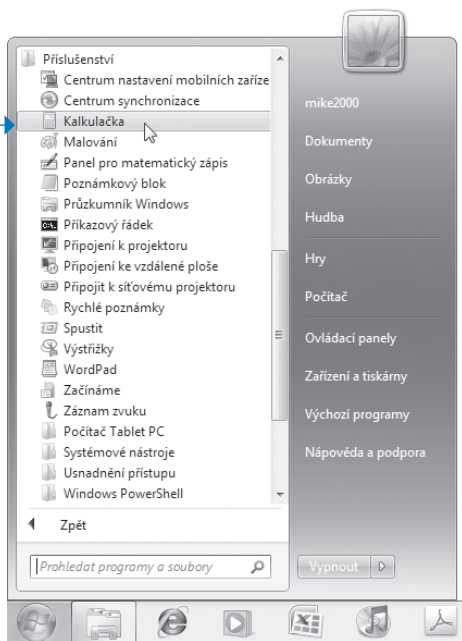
Příslušenství
Centrum nastavení mobilních zaříze
Centrum synchronizace
Kalkulačka
Malování
Panel pro matematický zápis
Poznámkový blok
Průzkumník Windows
Příkazový řádek
Připojení k projektoru
Připojení ke vzdálené ploše
Připojit k síťovému projektoru
Rychlé poznámky
Spustit
Výstřižky
WordPad
Začínáme
Záznam zvuku
Počítač Tablet PC
Systémové nástroje
Usnadnění přístupu
Windows PowerShell

Zpět

Prohledat programy a soubory

mike2000
Dokumenty
Obrázky
Hudba
Hry
Počítač
Ovládací panely
Zařízení a tiskárny
Výchozí programy
Nápověda a podpora

Vypnout